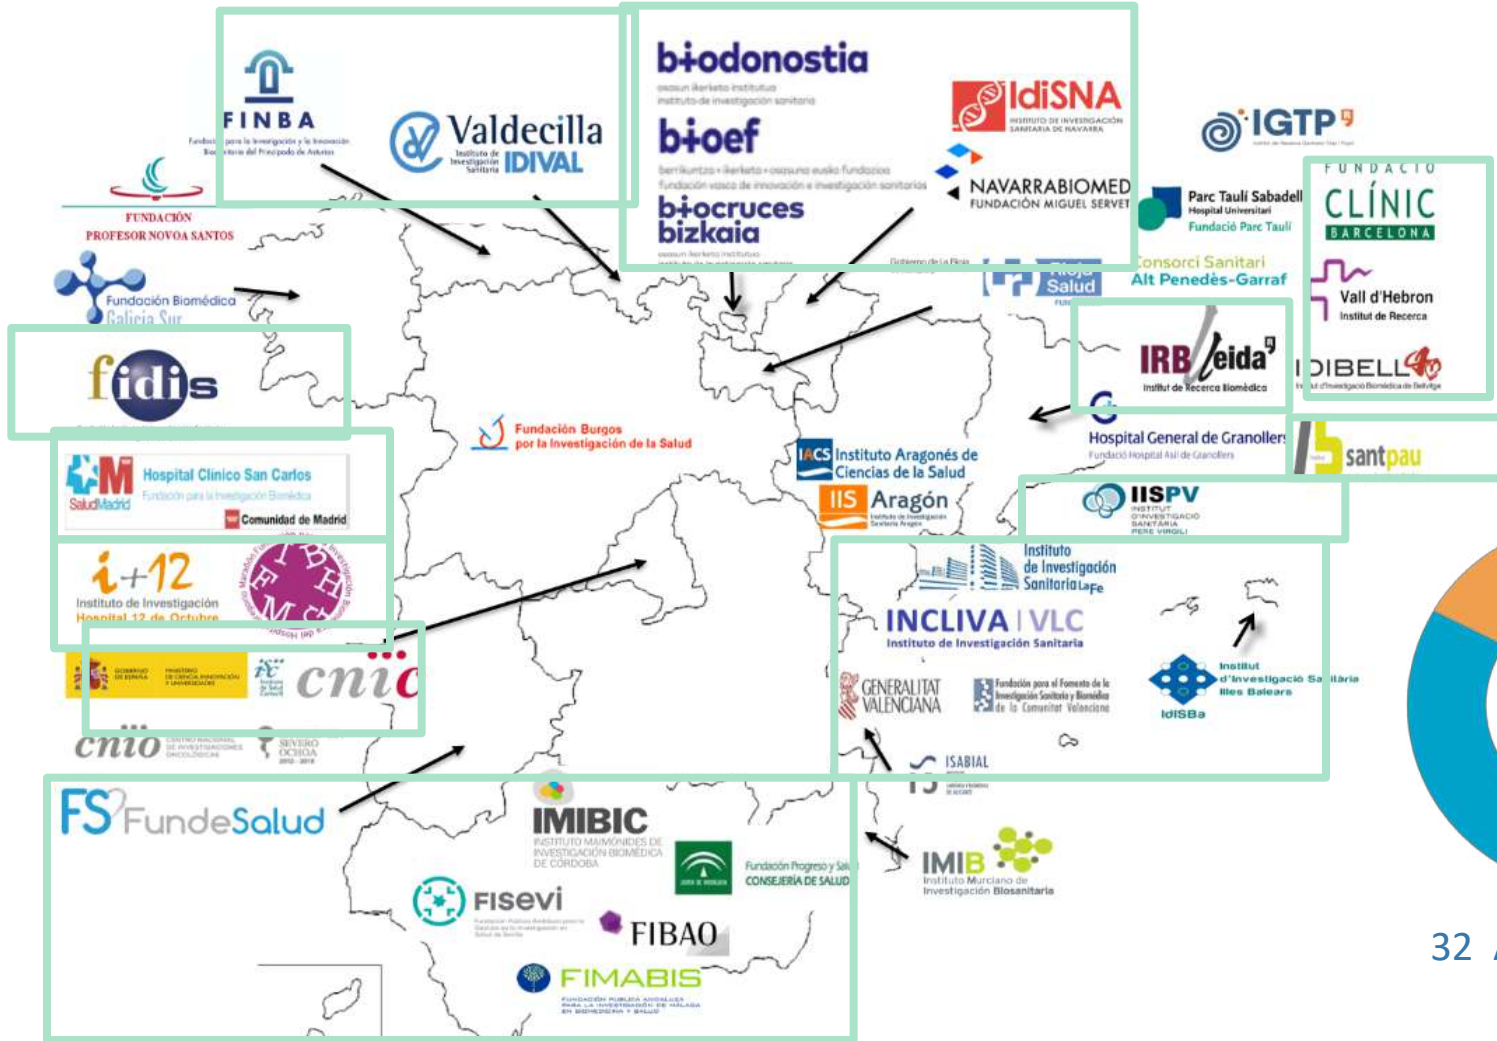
FINBA
Fundación para la Investigación y la Innovación Biosanitaria del Principado de Asturias

Valdecilla
Instituto de Investigación Sanitaria IDIVAL

FUNDACIÓN PROFESOR NOVOA SANTOS

Fundación Biomédica Galicia Sur

fidis

Hospital Clínico San Carlos
SaludMadrid
Fundación para la Investigación Biomédica
Comunidad de Madrid

i+12
Instituto de Investigación Hospital 12 de Octubre

FMB

GOBIERNO DE ESPAÑA MINISTERIO DE CIENCIA, INNOVACIÓN Y UNIVERSIDADES
cnic
cnio CENTRO NACIONAL DE INVESTIGACIONES ONCOLÓGICAS
SEVERO OCHOA 2012-2016

FS FundeSalud

biodonostia
osasun ikerketa institutua instituto de investigación sanitaria
bioef
berrikuntza + ikerketa + osasuna eusko fundazioa
fundación vasca de innovación e investigación sanitarias
biocruces bizkaia
osasun ikerketa institutua

IdiSNA
INSTITUTO DE INVESTIGACIÓN SANITARIA DE NAVARRA

NAVARRABIOMED
FUNDACIÓN MIGUEL SERVET

Gobierno de La Rioja
Rioja Salud

IGTP

Parc Taulí Sabadell
Hospital Universitari
Fundació Parc Taulí

FUNDACIÓ CLÍNIC BARCELONA

Consorci Sanitari Alt Penedès-Garraf

Vall d'Hebron Institut de Recerca

IRB lleida
Institut de Recerca Biomèdica

IDIBELL
Institut d'Investigació Biomèdica de Bellvitge

Hospital General de Granollers
Fundació Hospital Asil de Granollers

santpau

Fundación Burgos por la Investigación de la Salud

IACS Instituto Aragonés de Ciencias de la Salud

IIS Aragón

IISPV
INSTITUT D'INVESTIGACIÓ SANITÀRIA PERE VIRGILI

Instituto de Investigación Sanitaria La Fe

INCLIVA | VLC
Instituto de Investigación Sanitaria

GENERALITAT VALENCIANA

Fundación para el Fomento de la Investigación Sanitaria y Biomédica de la Comunitat Valenciana

Institut d'Investigació Sanitària Illes Balears
IdISBa

ISABIAL

IMIBIC
INSTITUTO MAIMÓNIDES DE INVESTIGACIÓN BIOMÉDICA DE CÓRDOBA

JUNTA DE ANDALUCÍA
Fundación Progreso y Salud
CONSEJERÍA DE SALUD

FISEVI

FIBAO

FIMABIS
FUNDACIÓN PÚBLICA ANDALUZA PARA LA INVESTIGACIÓN DE MÁLAGA EN BIOMEDICINA Y SALUD

IMIB
Instituto Murciano de Investigación Biosanitaria

32